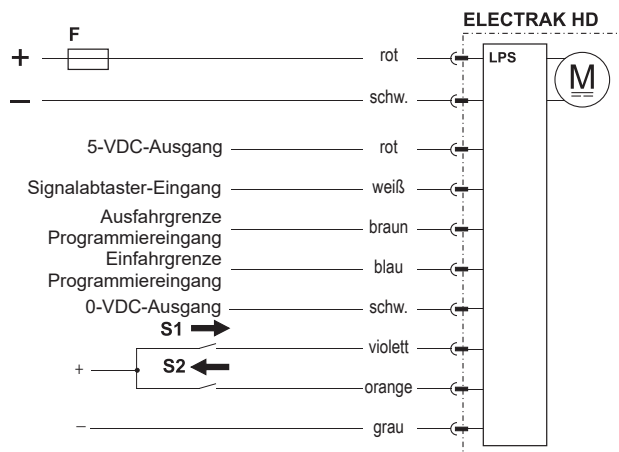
ELECTRAK HD

F

+

–

rot

schw.

LPS

M

5-VDC-Ausgang

rot

Signalabtaster-Eingang

weiß

Ausfahrgrenze Programmiereingang

braun

Einfahrgrenze Programmiereingang

blau

0-VDC-Ausgang

schw.

S1

violett

+

S2

orange

–

grau